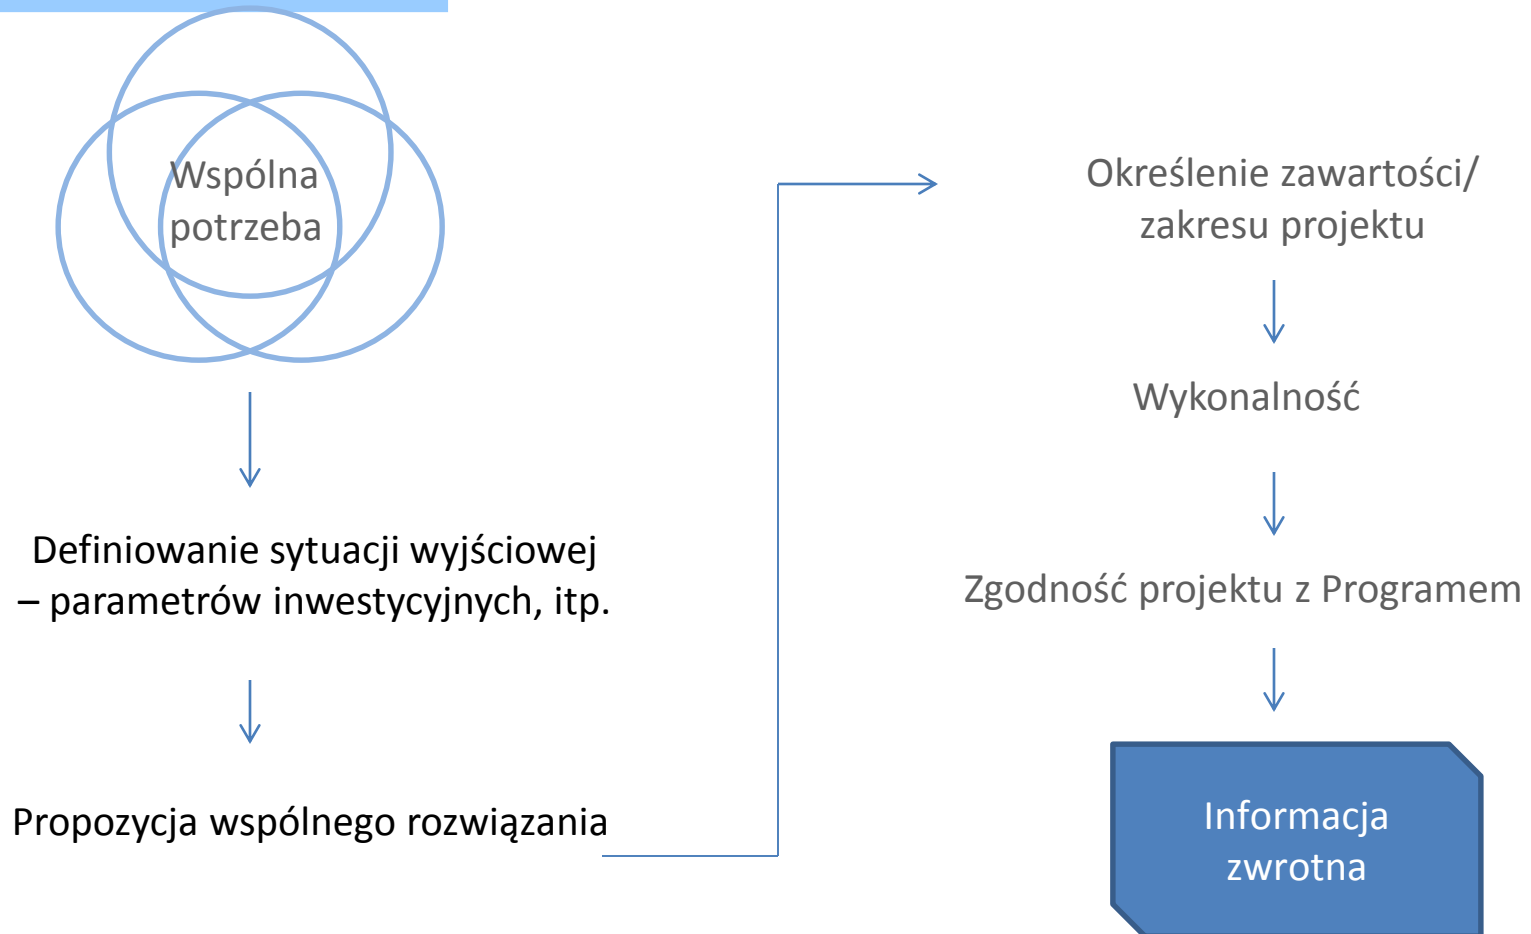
Wspólna potrzeba

Definiowanie sytuacji wyjściowej – parametrów inwestycyjnych, itp.

Propozycja wspólnego rozwiązania

Określenie zawartości/ zakresu projektu

Wykonalność

Zgodność projektu z Programem

Informacja zwrotna